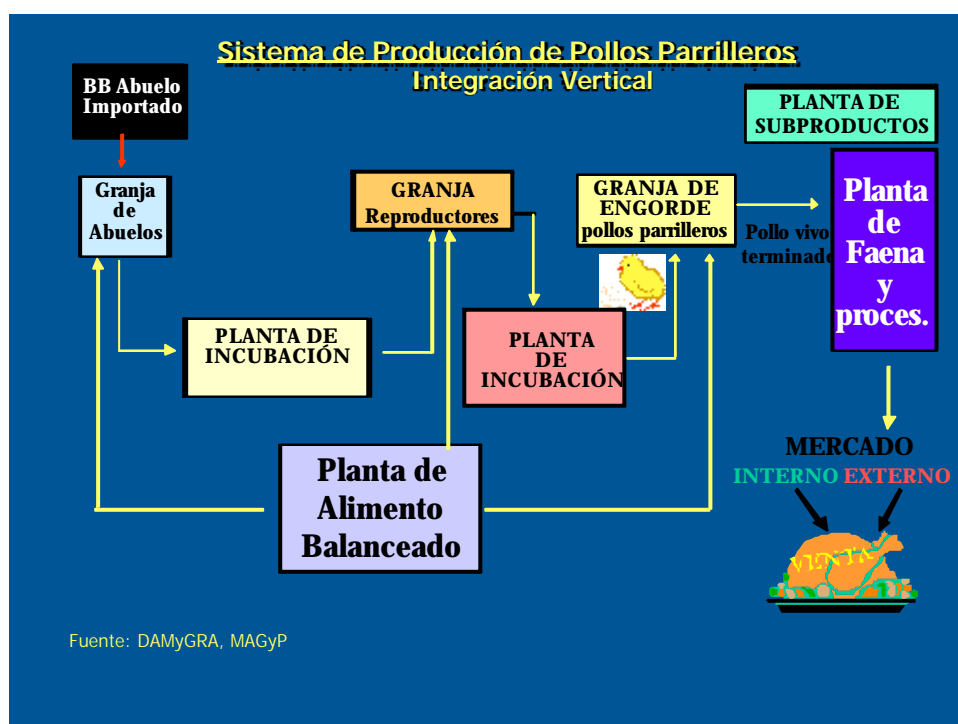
Sistema de Producción de Pollos Parrilleros
Integración Vertical

BB Abuelo Importado

Granja de Abuelos

PLANTA DE INCUBACIÓN

GRANJA Reproductores

PLANTA DE INCUBACIÓN

GRANJA DE ENGORDE pollos parrilleros

Pollo vivo terminado

PLANTA DE SUBPRODUCTOS

Planta de Faena y proces.

MERCADO
INTERNO EXTERNO

VENTA

Planta de Alimento Balanceado

Fuente: DAMyGRA, MAGyP